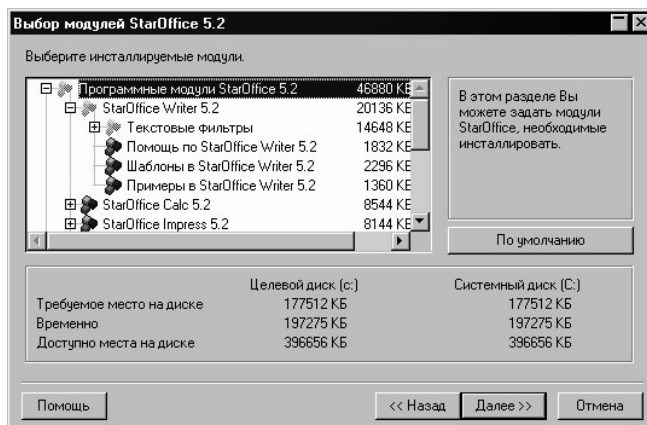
Выбор модулей StarOffice 5.2

Выберите инсталлируемые модули.

| | |
|---|---|
| Программные модули StarOffice 5.2 | 46880 КБ |
| StarOffice Writer 5.2 | 20136 КБ |
| Текстовые фильтры | 14648 КБ |
| Помощь по StarOffice Writer 5.2 | 1832 КБ |
| Шаблоны в StarOffice Writer 5.2 | 2296 КБ |
| Примеры в StarOffice Writer 5.2 | 1360 КБ |
| StarOffice Calc 5.2 | 8544 КБ |
| StarOffice Impress 5.2 | 8144 КБ |

В этом разделе Вы можете задать модули StarOffice, необходимые инсталлировать.

По умолчанию

| | Целевой диск (c:) | Системный диск (C:) |
|---|---|---|
| Требуемое место на диске | 177512 КБ | 177512 КБ |
| Временно | 197275 КБ | 197275 КБ |
| Доступно места на диске | 396656 КБ | 396656 КБ |

Помощь

<< Назад

Далее >>

Отмена